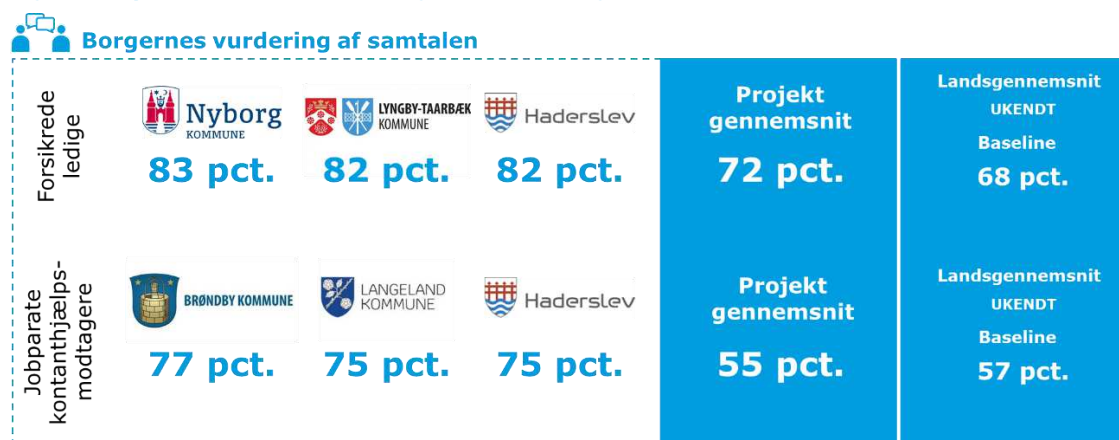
Borgernes vurdering af samtalen

Forsikrede ledige

Nyborg KOMMUNE
83 pct.

LYNGBY-TAARBÆK KOMMUNE
82 pct.

Haderslev
82 pct.

Projekt gennemsnit
72 pct.

Landsgennemsnit
UKENDT
Baseline
68 pct.

Jobparate kontanthjælpsmodtagere

BRØNDBY KOMMUNE
77 pct.

LANGELAND KOMMUNE
75 pct.

Haderslev
75 pct.

Projekt gennemsnit
55 pct.

Landsgennemsnit
UKENDT
Baseline
57 pct.